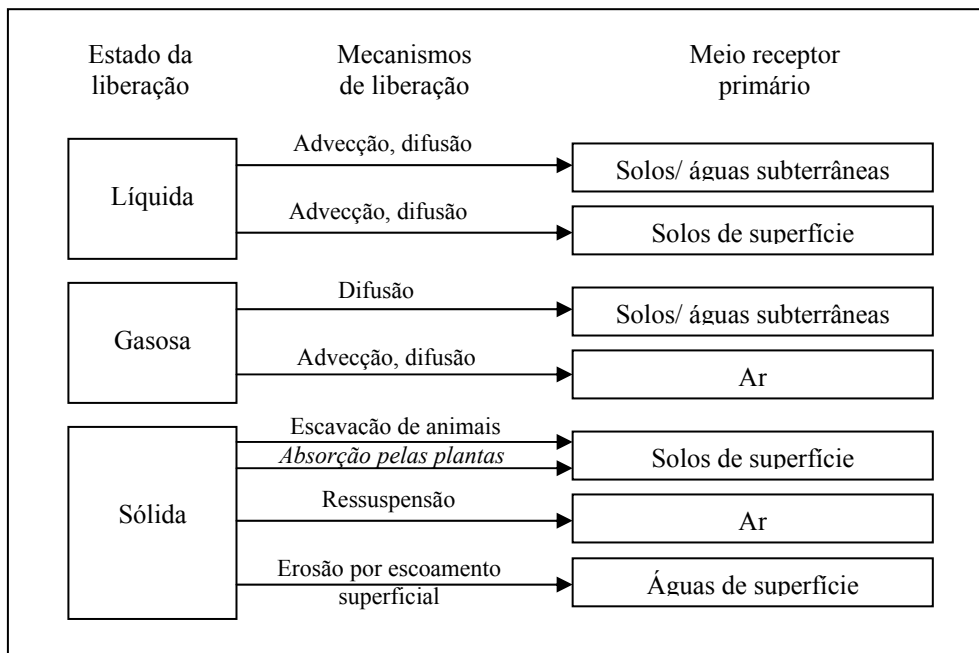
Estado da liberação

Mecanismos de liberação

Meio receptor primário

Líquida

Advecção, difusão

Solos/ águas subterrâneas

Advecção, difusão

Solos de superfície

Gasosa

Difusão

Solos/ águas subterrâneas

Advecção, difusão

Ar

Sólida

Escavação de animais

*Absorção pelas plantas*

Solos de superfície

Ressuspensão

Ar

Erosão por escoamento superficial

Águas de superfície